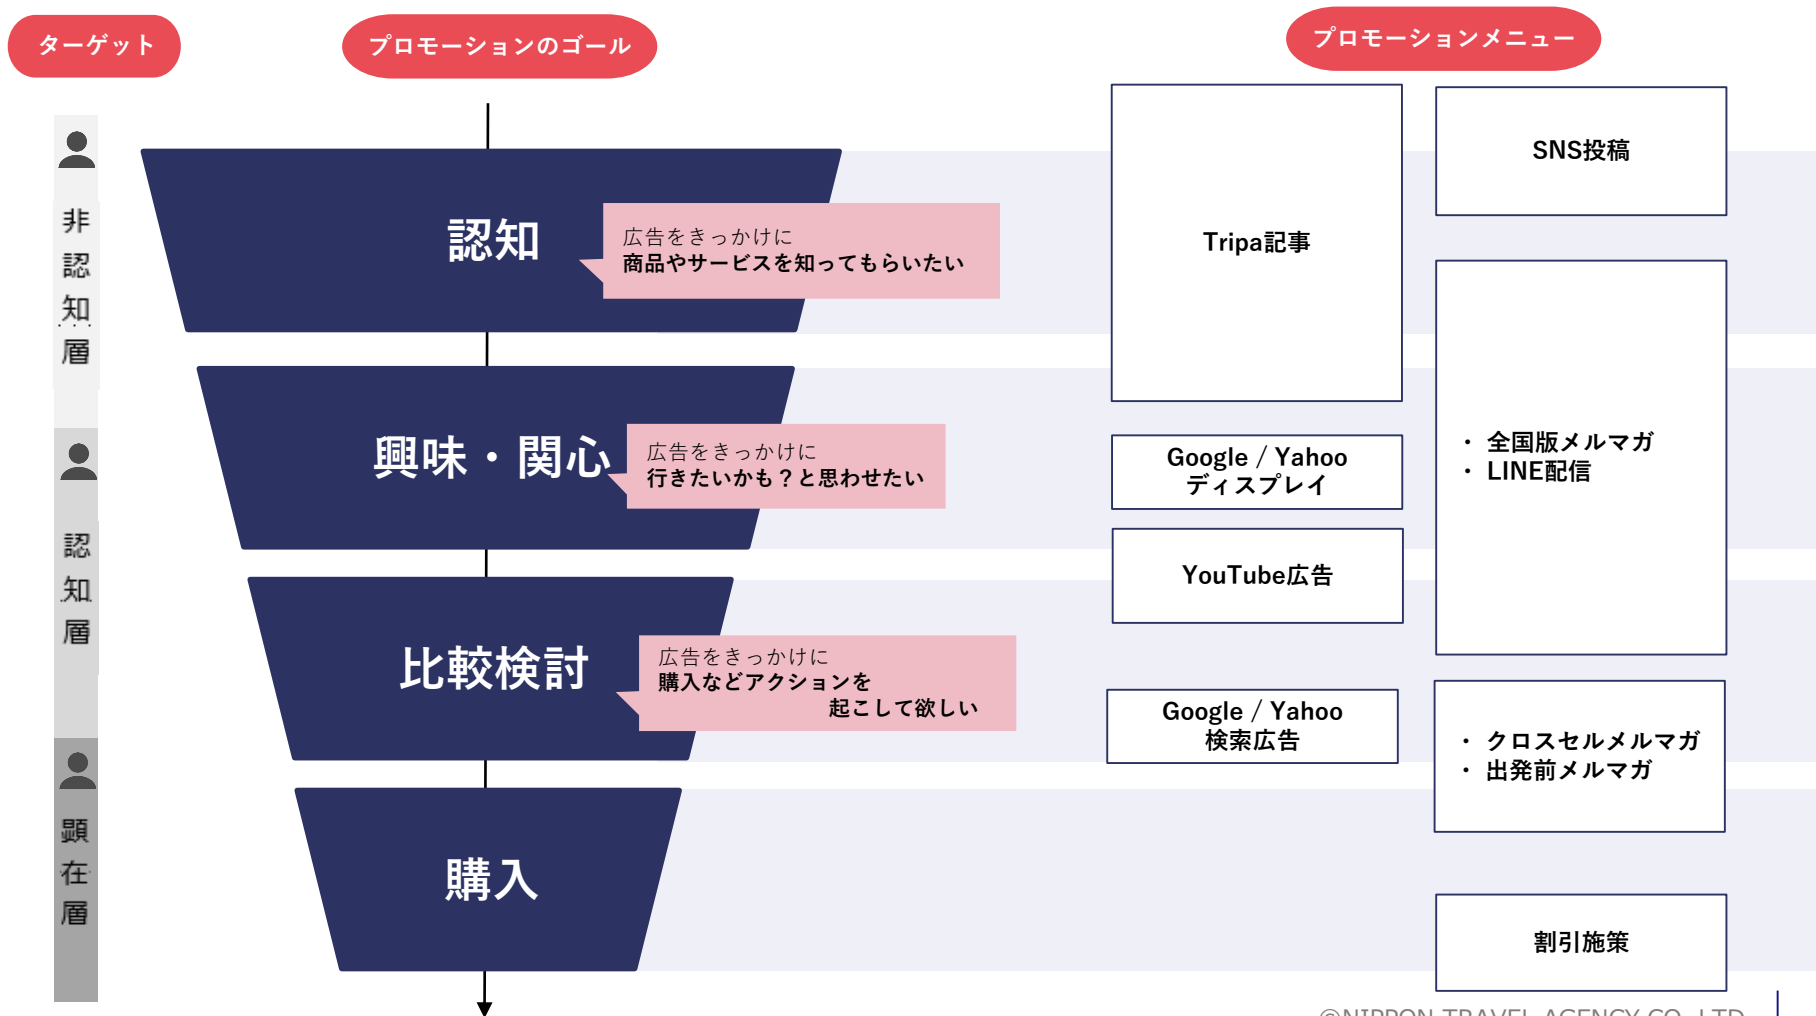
ターゲット

プロモーションのゴール

プロモーションメニュー

非認知層

認知層

顕在層

認知

広告をきっかけに
商品やサービスを知ってもらいたい

興味・関心

広告をきっかけに
行きたいかも？と思わせたい

比較検討

広告をきっかけに
購入などアクションを
起こして欲しい

購入

Tripa記事

SNS投稿

Google / Yahoo
ディスプレイ

YouTube広告

・ 全国版メルマガ
・ LINE配信

Google / Yahoo
検索広告

・ クロスセルメルマガ
・ 出発前メルマガ

割引施策

©NIPPON TRAVEL AGENCY CO., LTD.